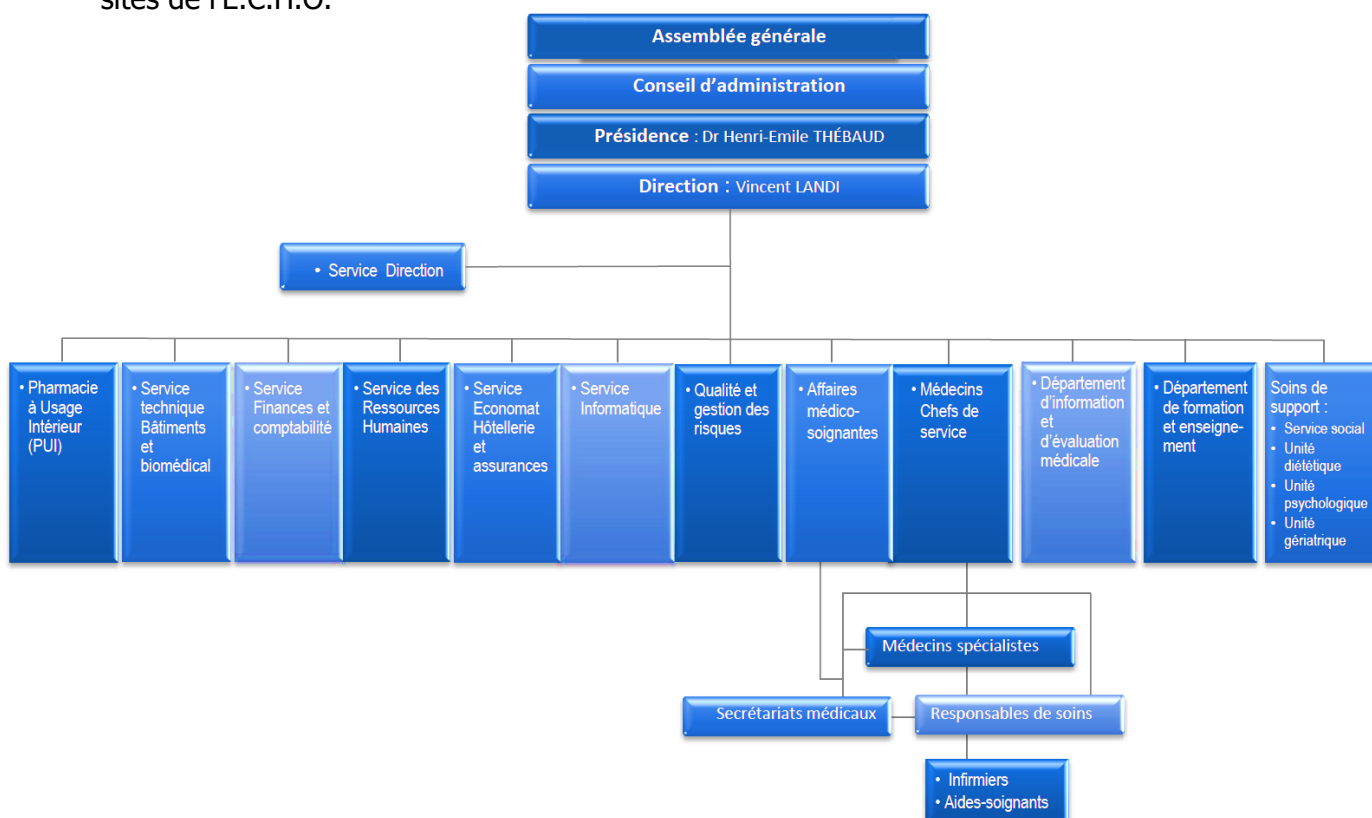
sites de l'E.C.H.O.

Assemblée générale

Conseil d'administration

Présidence : Dr Henri-Emile THÉBAUD

Direction : Vincent LANDI

• Service Direction

• Pharmacie à Usage Intérieur (PUI)

• Service technique Bâtiments et biomédical

• Service Finances et comptabilité

• Service des Ressources Humaines

• Service Economat Hôtellerie et assurances

• Service Informatique

• Qualité et gestion des risques

• Affaires médico-soignantes

• Médecins Chefs de service

• Département d'information et d'évaluation médicale

• Département de formation et enseignement

Soins de support :
• Service social
• Unité diététique
• Unité psychologique
• Unité gériatrique

Médecins spécialistes

Secrétariats médicaux

Responsables de soins

• Infirmiers
• Aides-soignants